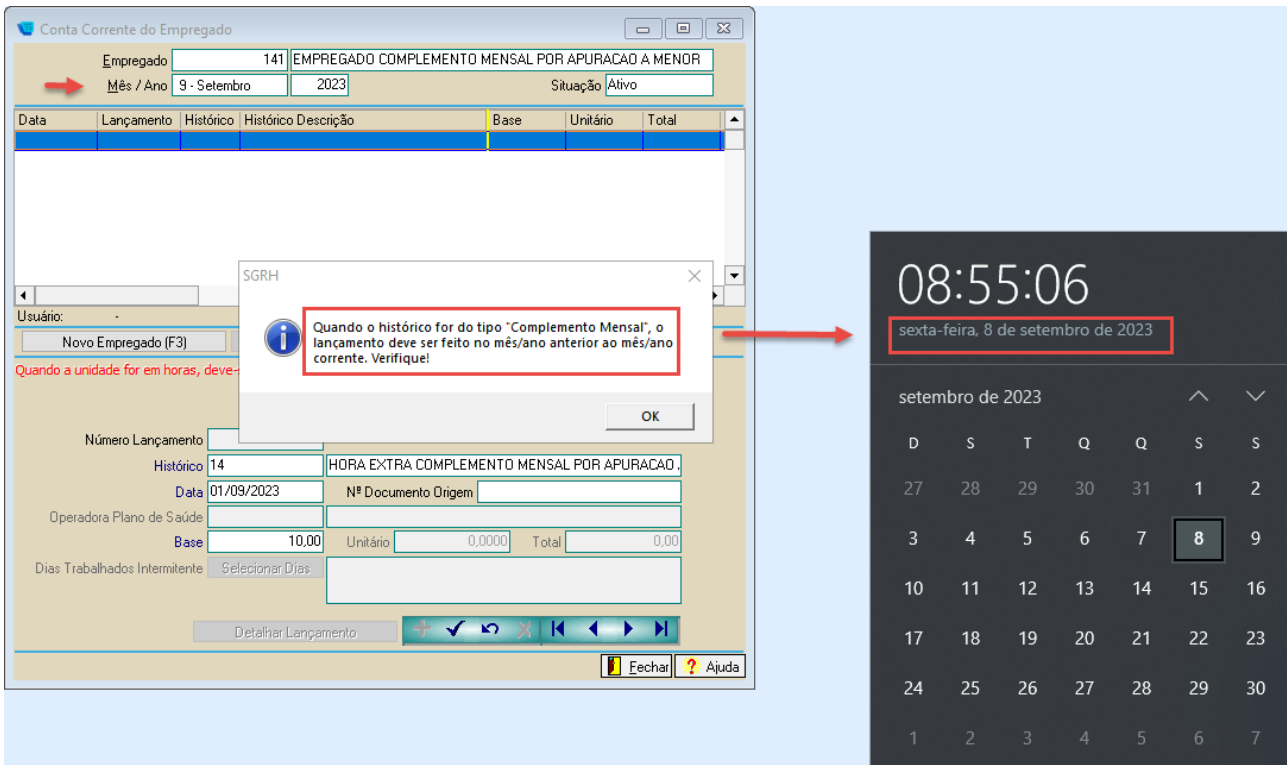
Conta Corrente do Empregado

Empregado 141 EMPREGADO COMPLEMENTO MENSAL POR APURACAO A MENOR
Mês / Ano 9 - Setembro 2023 Situação Ativo

| Data | Lançamento | Histórico | Histórico Descrição | Base | Unitário | Total |
|---|---|---|---|---|---|---|

Usuário: -
Novo Empregado (F3)
Quando a unidade for em horas, deve-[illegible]

SGRH
Quando o histórico for do tipo "Complemento Mensal", o lançamento deve ser feito no mês/ano anterior ao mês/ano corrente. Verifique!
OK

Número Lançamento
Histórico 14 HORA EXTRA COMPLEMENTO MENSAL POR APURACAO .
Data 01/09/2023 Nº Documento Origem
Operadora Plano de Saúde
Base 10,00 Unitário 0,0000 Total 0,00
Dias Trabalhados Intermitente Selecionar Dias
Detalhar Lançamento
Fechar Ajuda

08:55:06
sexta-feira, 8 de setembro de 2023

setembro de 2023

| D | S | T | Q | Q | S | S |
|---|---|---|---|---|---|---|
| 27 | 28 | 29 | 30 | 31 | 1 | 2 |
| 3 | 4 | 5 | 6 | 7 | 8 | 9 |
| 10 | 11 | 12 | 13 | 14 | 15 | 16 |
| 17 | 18 | 19 | 20 | 21 | 22 | 23 |
| 24 | 25 | 26 | 27 | 28 | 29 | 30 |
| 1 | 2 | 3 | 4 | 5 | 6 | 7 |